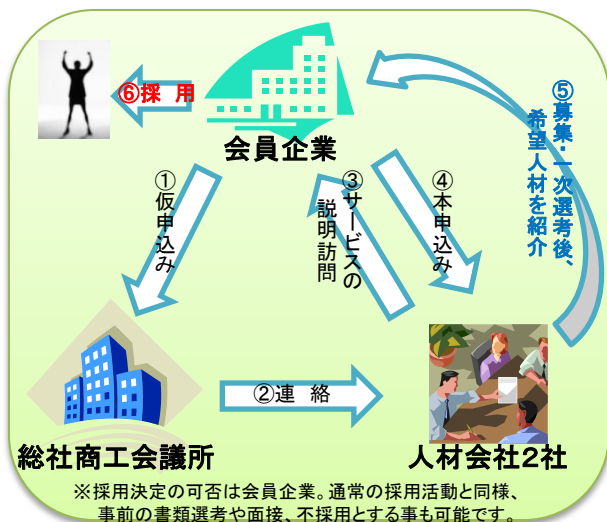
⑥採　用

会員企業

⑤募集・一次選考後、希望人材を紹介

①仮申込み

③サービスの説明訪問

④本申込み

②連　絡

総社商工会議所

人材会社2社

※採用決定の可否は会員企業。通常の採用活動と同様、事前の書類選考や面接、不採用とする事も可能です。